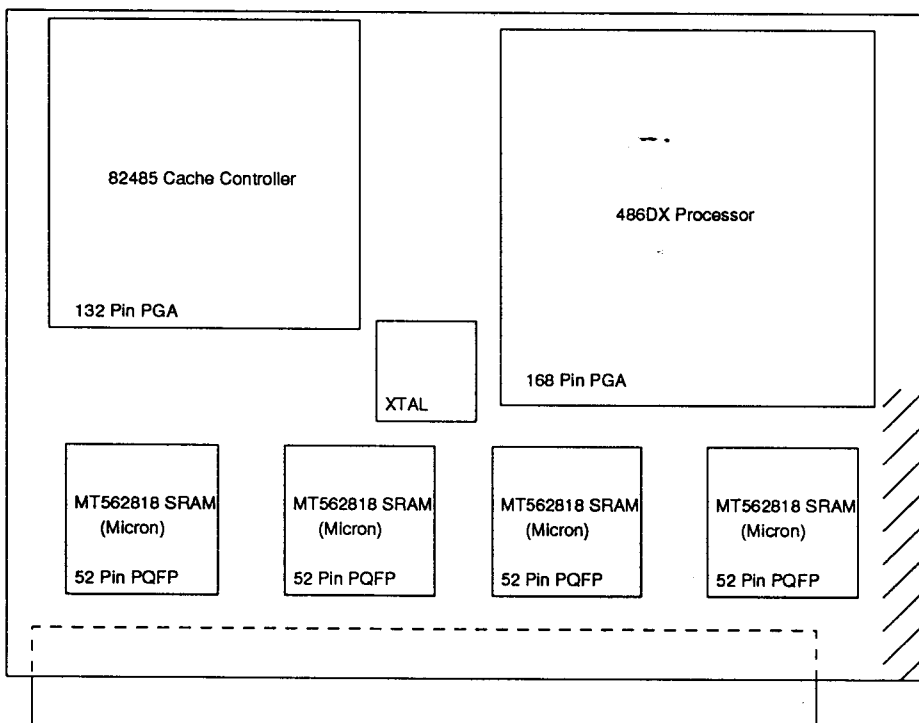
82485 Cache Controller

132 Pin PGA

486DX Processor

168 Pin PGA

XTAL

MT562818 SRAM (Micron)

52 Pin PQFP

MT562818 SRAM (Micron)

52 Pin PQFP

MT562818 SRAM (Micron)

52 Pin PQFP

MT562818 SRAM (Micron)

52 Pin PQFP